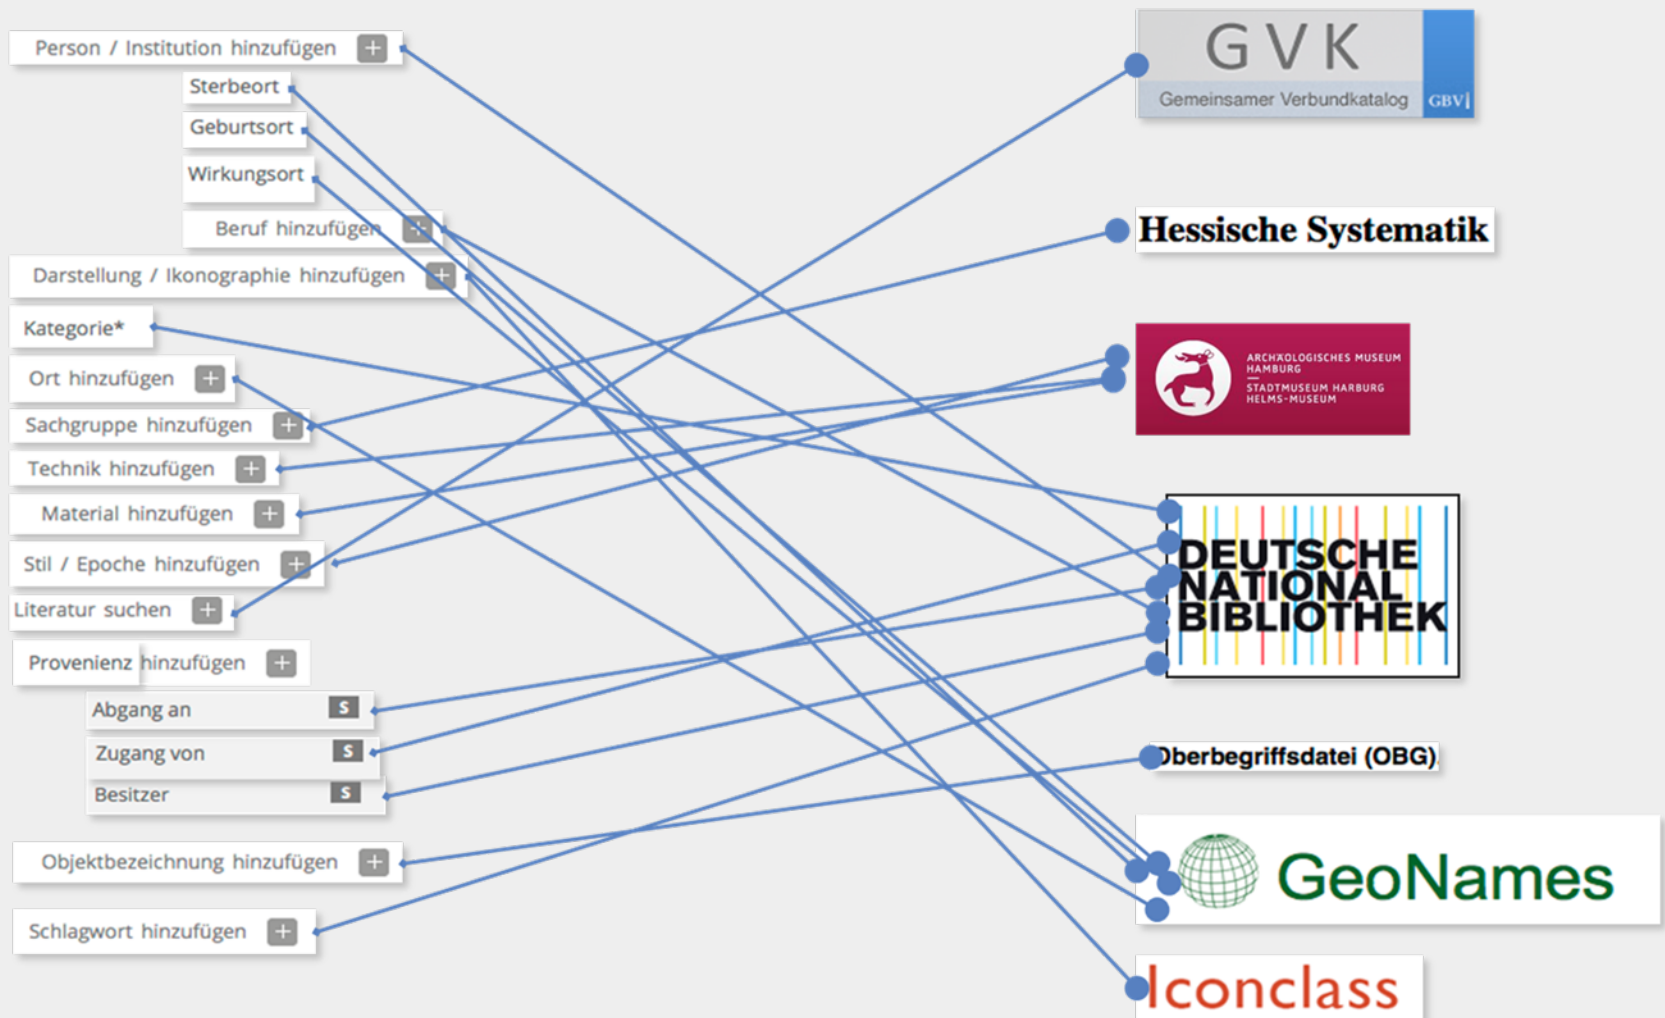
Person / Institution hinzufügen +
Sterbeort
Geburtsort
Wirkungsort
Beruf hinzufügen +
Darstellung / Ikonographie hinzufügen +
Kategorie*
Ort hinzufügen +
Sachgruppe hinzufügen +
Technik hinzufügen +
Material hinzufügen +
Stil / Epoche hinzufügen +
Literatur suchen +
Provenienz hinzufügen +
Abgang an S
Zugang von S
Besitzer S
Objektbezeichnung hinzufügen +
Schlagwort hinzufügen +

GVK
Gemeinsamer Verbundkatalog GBV

Hessische Systematik

ARCHÄOLOGISCHES MUSEUM HAMBURG
STADTMUSEUM HARBURG HELMS-MUSEUM

DEUTSCHE NATIONAL BIBLIOTHEK

Oberbegriffsdatei (OBG)

GeoNames

Iconclass